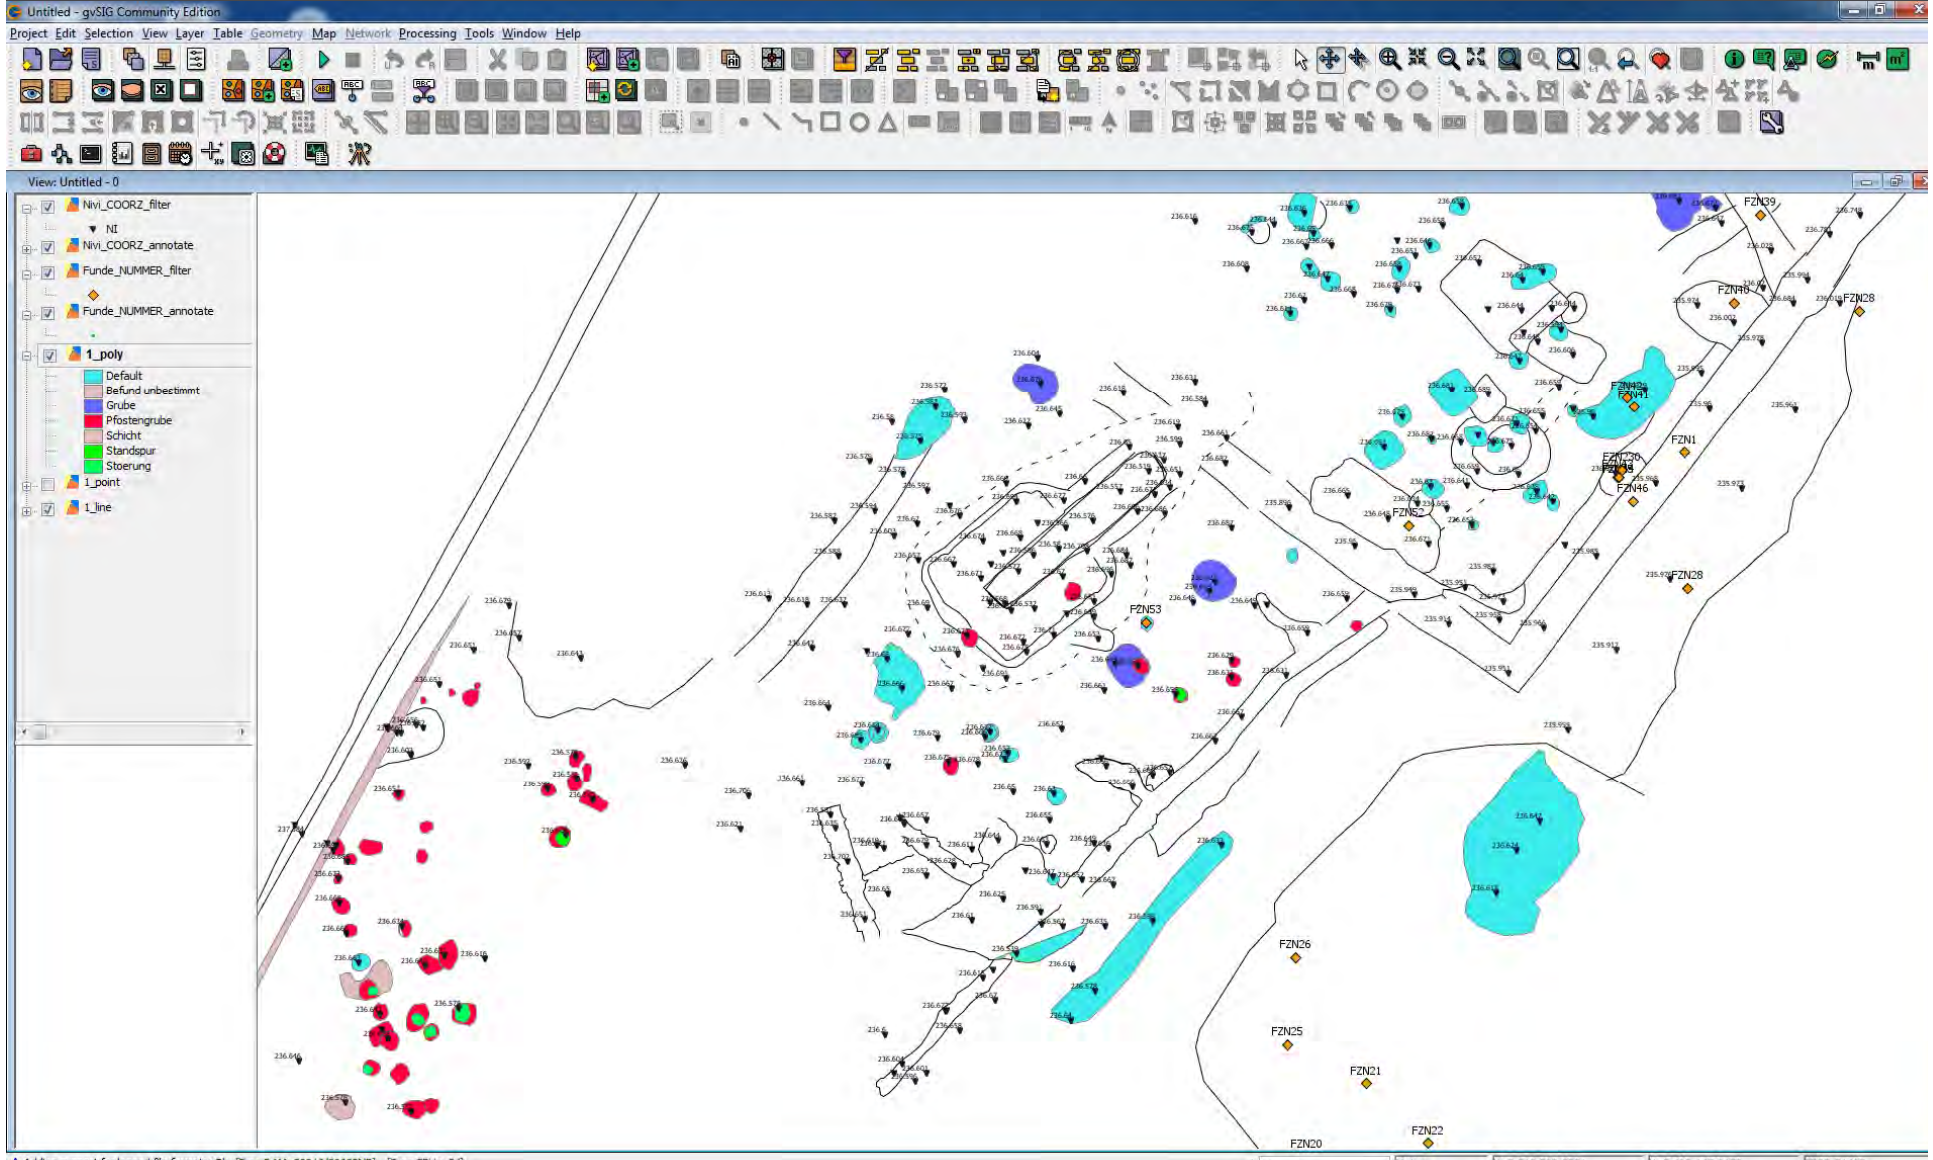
Untitled - gvSIG Community Edition

Project Edit Selection View Layer Table Geometry Map Network Processing Tools Window Help

View: Untitled - 0

Nivi_COORZ_filter
NI
Nivi_COORZ_annotate
Funde_NUMMER_filter
Funde_NUMMER_annotate
1_poly
Default
Befund unbestimmt
Grube
Pfostengrube
Schicht
Standspur
Stoerung
1_point
1_line

FZN39
FZN40
FZN28
FZN42
FZN41
FZN1
FZN30
FZN46
FZN52
FZN28
FZN53
FZN26
FZN25
FZN21
FZN22
FZN20